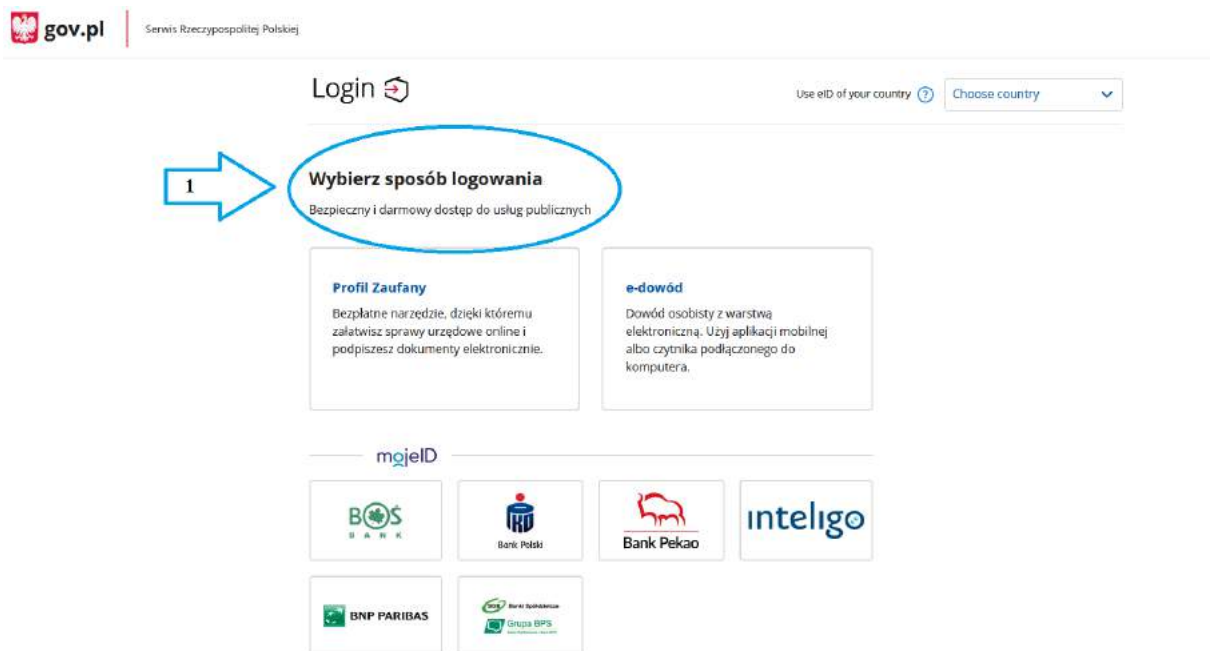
gov.pl Serwis Rzeczypospolitej Polskiej

Login

Use eID of your country ? Choose country

1

Wybierz sposób logowania

Bezpieczny i darmowy dostęp do usług publicznych

Profil Zaufany

Bezpłatne narzędzie, dzięki któremu załatwisz sprawy urzędowe online i podpiszesz dokumenty elektronicznie.

e-dowód

Dowód osobisty z warstwą elektroniczną. Użyj aplikacji mobilnej albo czytnika podłączonego do komputera.

mojeID

BOŚ BANK

Bank Polski

Bank Pekao

inteligo

BNP PARIBAS

Bank Spółdzielczy Grupa BPS